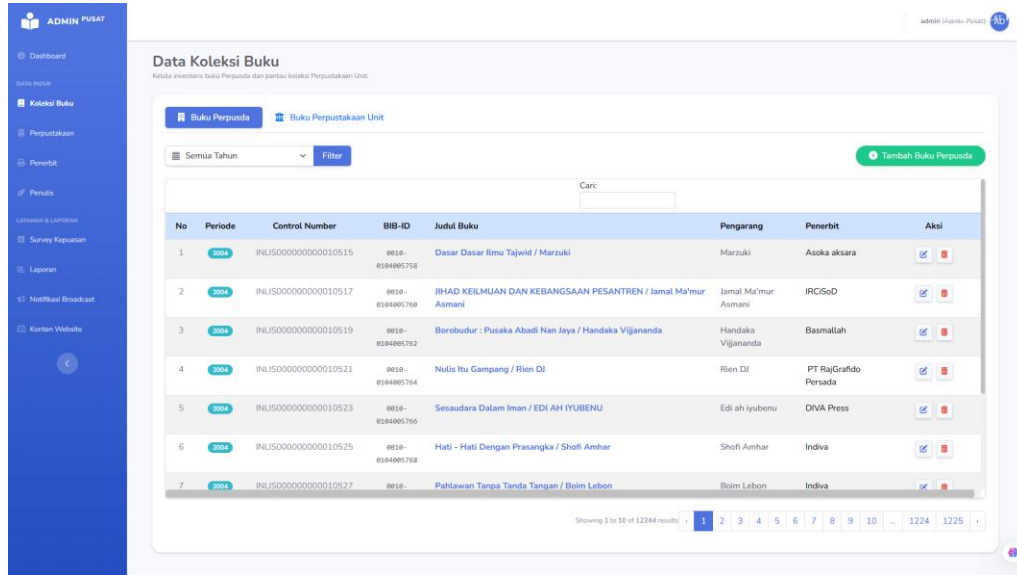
ADMIN PUSAT

Dashboard

DATA INDUK

Koleksi Buku

Perpustakaan

Penerbit

Penulis

LAYANAN & LAPORAN

Survey Kepuasan

Laporan

Notifikasi Broadcast

Konten Website

admin (Admin Pusat) AB

Data Koleksi Buku

Kelola inventaris buku Perpusda dan pantau koleksi Perpustakaan Unit.

Buku Perpusda | Buku Perpustakaan Unit

Semua Tahun | Filter

Tambah Buku Perpusda

Cari:

| No | Periode | Control Number | BIB-ID | Judul Buku | Pengarang | Penerbit | Aksi |
|---|---|---|---|---|---|---|---|
| 1 | 2004 | INLIS000000000010515 | 0010-0104005758 | Dasar Dasar Ilmu Tajwid / Marzuki | Marzuki | Asoka aksara | |
| 2 | 2004 | INLIS000000000010517 | 0010-0104005760 | JIHAD KEILMUAN DAN KEBANGSAAN PESANTREN / Jamal Ma'mur Asmani | Jamal Ma'mur Asmani | IRCiSoD | |
| 3 | 2004 | INLIS000000000010519 | 0010-0104005762 | Borobudur : Pusaka Abadi Nan Jaya / Handaka Vijjananda | Handaka Vijjananda | Basmallah | |
| 4 | 2004 | INLIS000000000010521 | 0010-0104005764 | Nulis Itu Gampang / Rien DJ | Rien DJ | PT RajGrafido Persada | |
| 5 | 2004 | INLIS000000000010523 | 0010-0104005766 | Sesaudara Dalam Iman / EDI AH IYUBENU | Edi ah iyubenu | DIVA Press | |
| 6 | 2004 | INLIS000000000010525 | 0010-0104005768 | Hati - Hati Dengan Prasangka / Shofi Amhar | Shofi Amhar | Indiva | |
| 7 | 2004 | INLIS000000000010527 | 0010- | Pahlawan Tanpa Tanda Tangan / Boim Lebon | Boim Lebon | Indiva | |

Showing 1 to 10 of 12244 results ‹ 1 2 3 4 5 6 7 8 9 10 ... 1224 1225 ›